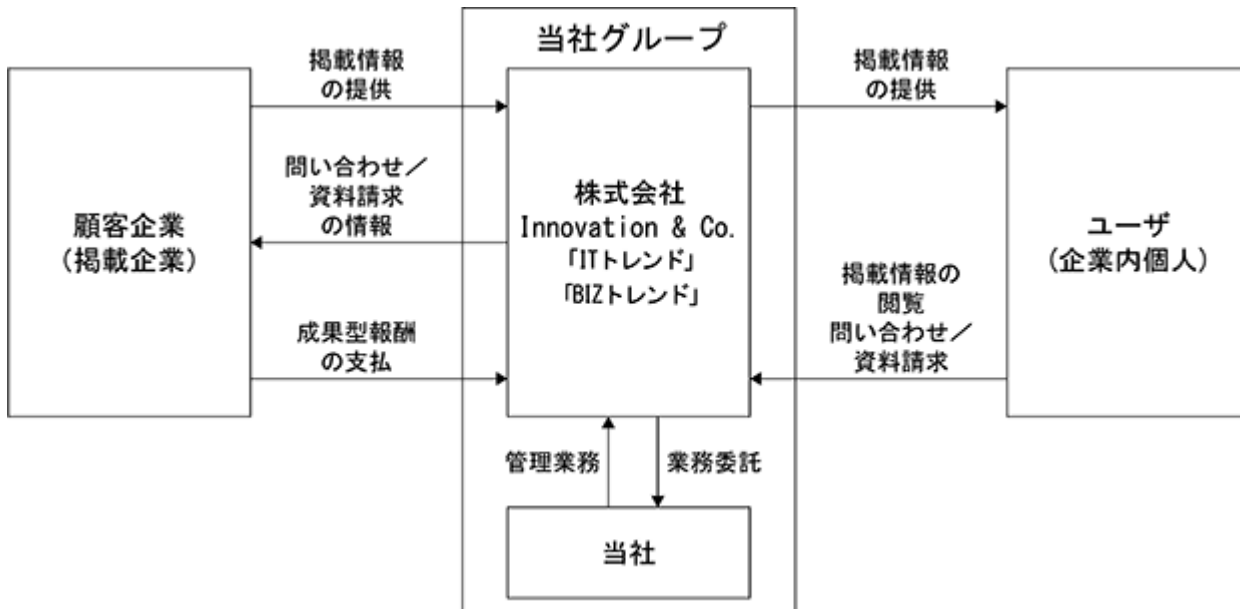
当社グループ

掲載情報の提供

問い合わせ／資料請求の情報

成果型報酬の支払

顧客企業
（掲載企業）

株式会社
Innovation & Co.
「ITトレンド」
「BIZトレンド」

掲載情報の提供

掲載情報の閲覧
問い合わせ／資料請求

ユーザ
（企業内個人）

管理業務

業務委託

当社